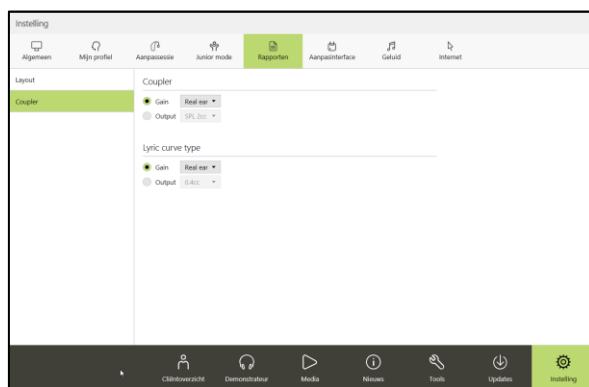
Instelling

Algemeen
Mijn profiel
Aanpassessie
Junior mode
Rapporten
Aanpasinterface
Geluid
Internet

Layout
Coupler

Coupler

Gain Real ear
Output SPL 2cc

Lyric curve type

Gain Real ear
Output 0.4cc

Cliëntoverzicht
Demonstrateur
Media
Nieuws
Tools
Updates
Instelling